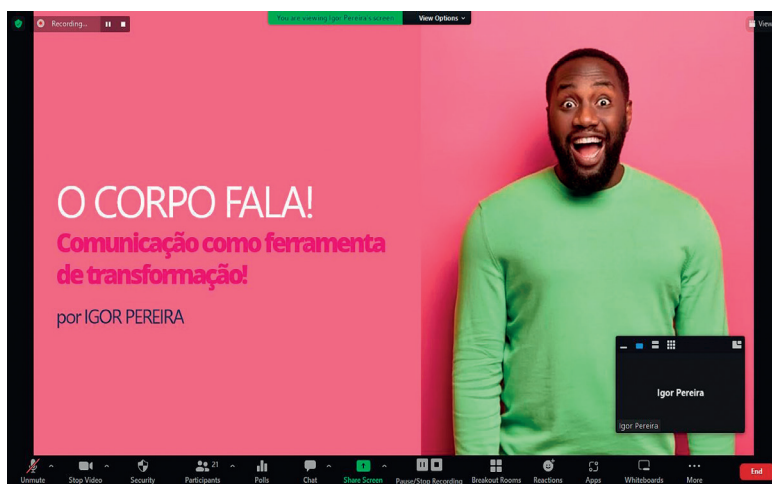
Recording...

You are viewing Igor Pereira's screen

View Options

View

O CORPO FALA!

Comunicação como ferramenta de transformação!

por IGOR PEREIRA

Igor Pereira

Igor Pereira

Unmute

Stop Video

Security

21

Participants

Polls

Chat

Share Screen

Pause/Stop Recording

Breakout Rooms

Reactions

Apps

Whiteboards

More

End